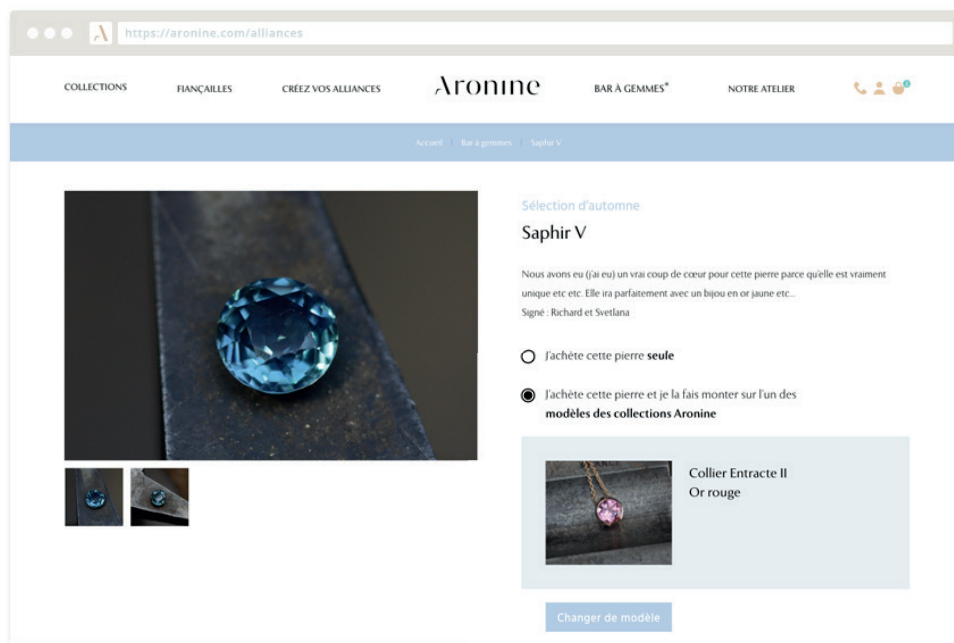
https://aronine.com/alliances

COLLECTIONS FIANÇAILLES CRÉEZ VOS ALLIANCES Aronine BAR À GEMMES* NOTRE ATELIER

Accueil | Bar à gemmes | Saphir V

Sélection d'automne

Saphir V

Nous avons eu (j'ai eu) un vrai coup de cœur pour cette pierre parce qu'elle est vraiment unique etc etc. Elle ira parfaitement avec un bijou en or jaune etc...
Signé : Richard et Svetlana

J'achète cette pierre **seule**

J'achète cette pierre et je la fais monter sur l'un des **modèles des collections Aronine**

Collier Entracte II
Or rouge

Changer de modèle